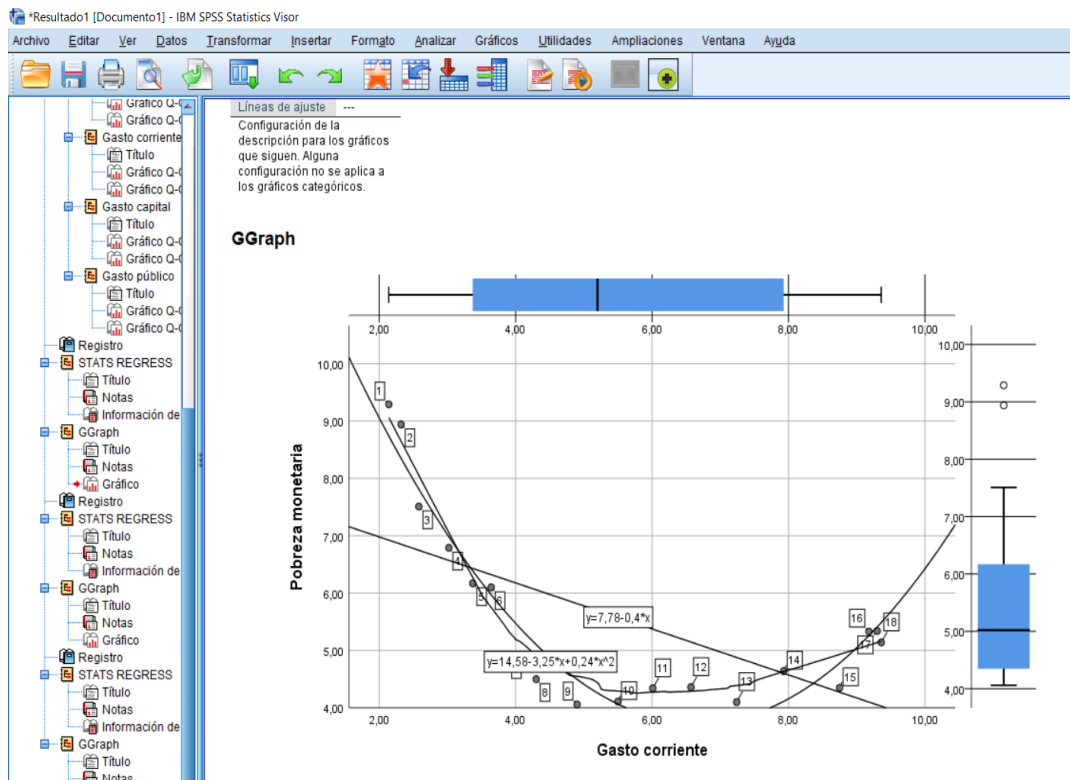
*Resultado1 [Documento1] - IBM SPSS Statistics Visor

Archivo Editar Ver Datos Transformar Insertar Formato Analizar Gráficos Utilidades Ampliaciones Ventana Ayuda

Gráfico Q-
Gráfico Q-
Gasto corriente
Título
Gráfico Q-
Gráfico Q-
Gasto capital
Título
Gráfico Q-
Gráfico Q-
Gasto público
Título
Gráfico Q-
Gráfico Q-
Registro
STATS REGRESS
Título
Notas
Información de
GGraph
Título
Notas
Gráfico
Registro
STATS REGRESS
Título
Notas
Información de
GGraph
Título
Notas
Gráfico
Registro
STATS REGRESS
Título
Notas
Información de
GGraph
Título
Notas

| Líneas de ajuste | --- |
|---|---|

Configuración de la descripción para los gráficos que siguen. Alguna configuración no se aplica a los gráficos categóricos.

GGraph

2,00 4,00 6,00 8,00 10,00

10,00 9,00 8,00 7,00 6,00 5,00 4,00

Pobreza monetaria

1 2 3 4 5 6 8 9 10 11 12 13 14 15 16 17 18

y=7,78-0,4*x

y=14,58-3,25*x+0,24*x^2

2,00 4,00 6,00 8,00 10,00

Gasto corriente

10,00 9,00 8,00 7,00 6,00 5,00 4,00